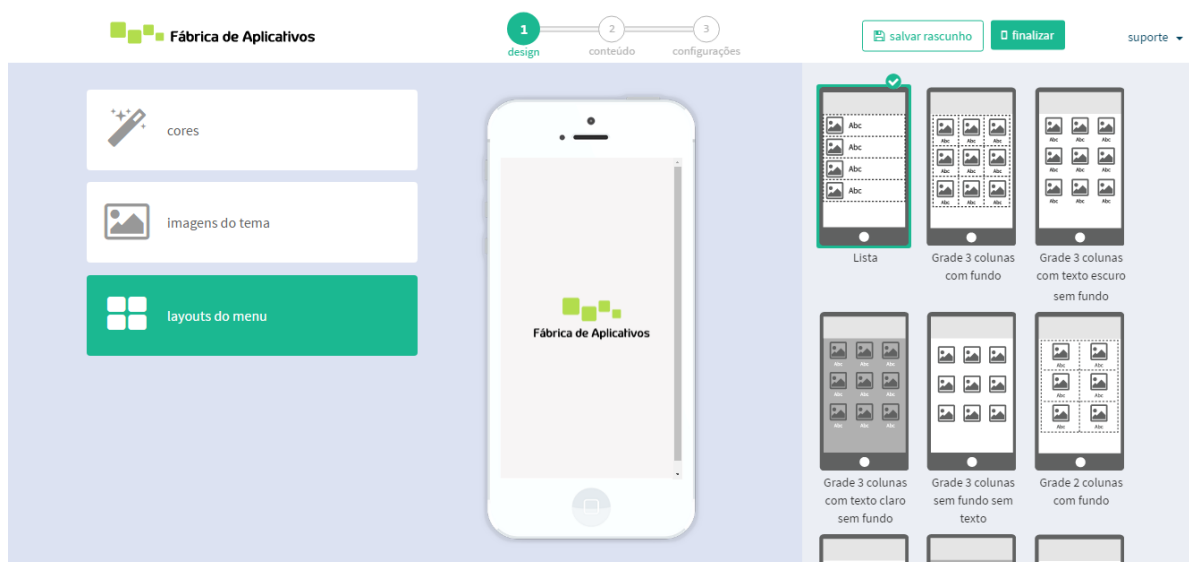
Fábrica de Aplicativos

1 design
2 conteúdo
3 configurações

salvar rascunho
finalizar
suporte

cores
imagens do tema
layouts do menu

Fábrica de Aplicativos

Abc
Abc
Abc
Abc
Lista

Abc Abc Abc
Abc Abc Abc
Abc Abc Abc
Grade 3 colunas com fundo

Abc Abc Abc
Abc Abc Abc
Abc Abc Abc
Grade 3 colunas com texto escuro sem fundo

Abc Abc Abc
Abc Abc Abc
Abc Abc Abc
Grade 3 colunas com texto claro sem fundo

Grade 3 colunas sem fundo sem texto

Abc Abc
Abc Abc
Abc Abc
Grade 2 colunas com fundo